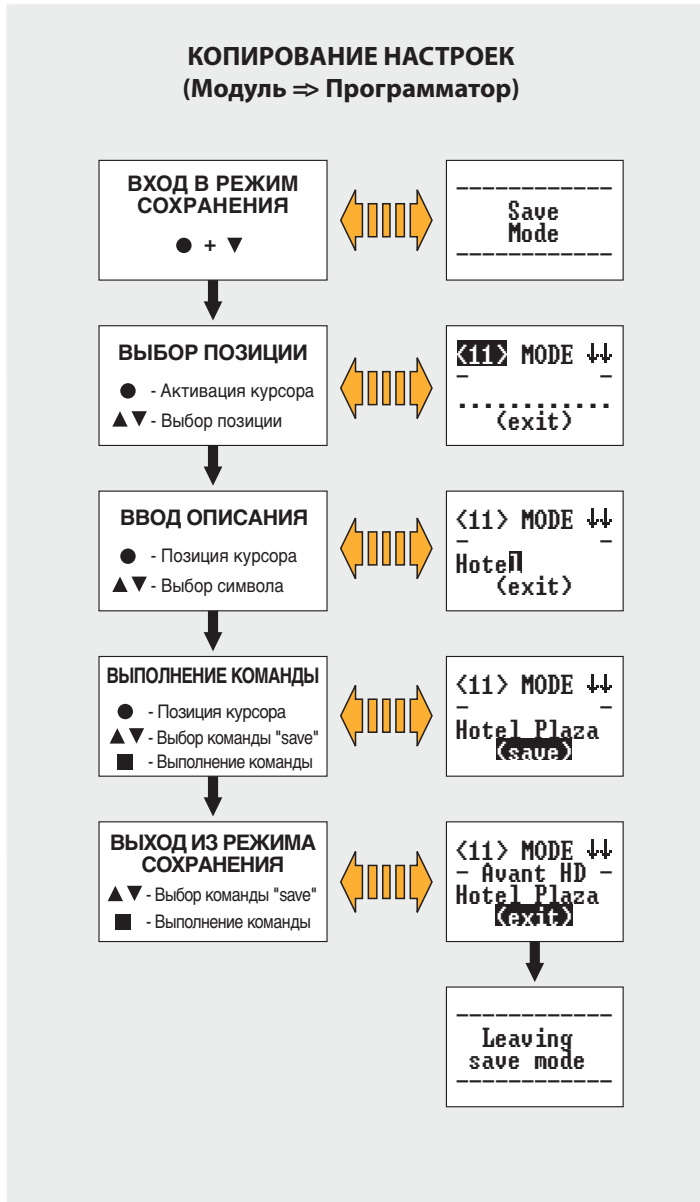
КОПИРОВАНИЕ НАСТРОЕК
(Модуль ⇒ Программатор)

ВХОД В РЕЖИМ СОХРАНЕНИЯ
● + ▼

------------
Save
Mode
------------

ВЫБОР ПОЗИЦИИ
● - Активация курсора
▲▼ - Выбор позиции

<11> MODE ↓↓
- -
.............
(exit)

ВВОД ОПИСАНИЯ
● - Позиция курсора
▲▼ - Выбор символа

<11> MODE ↓↓
- -
Hotel
(exit)

ВЫПОЛНЕНИЕ КОМАНДЫ
● - Позиция курсора
▲▼ - Выбор команды "save"
■ - Выполнение команды

<11> MODE ↓↓
- -
Hotel Plaza
(save)

ВЫХОД ИЗ РЕЖИМА СОХРАНЕНИЯ
▲▼ - Выбор команды "save"
■ - Выполнение команды

<11> MODE ↓↓
- Avant HD -
Hotel Plaza
(exit)

------------
Leaving
save mode
------------